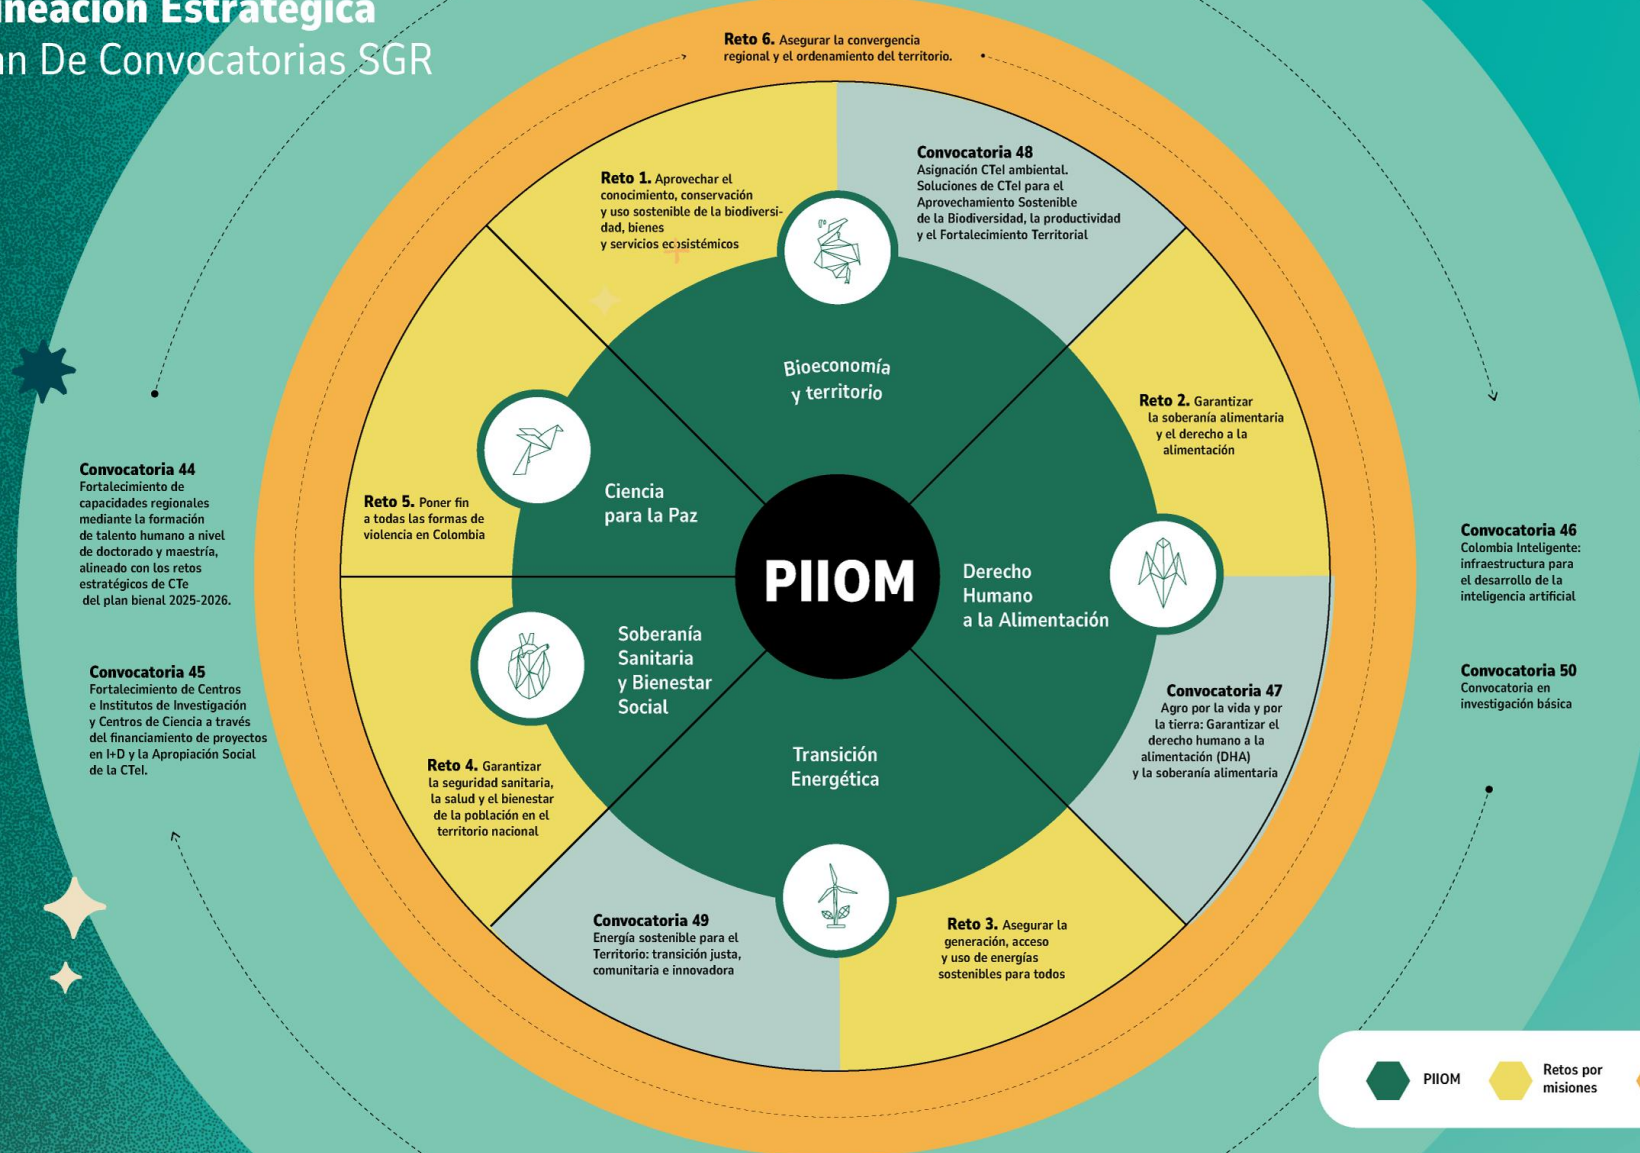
ineación Estratégica
n De Convocatorias SGR

Reto 6. Asegurar la convergencia regional y el ordenamiento del territorio.

Reto 1. Aprovechar el conocimiento, conservación y uso sostenible de la biodiversidad, bienes y servicios ecosistémicos

Convocatoria 48
Asignación CTeI ambiental. Soluciones de CTeI para el Aprovechamiento Sostenible de la Biodiversidad, la productividad y el Fortalecimiento Territorial

Bioeconomía y territorio

Reto 2. Garantizar la soberanía alimentaria y el derecho a la alimentación

Convocatoria 44
Fortalecimiento de capacidades regionales mediante la formación de talento humano a nivel de doctorado y maestría, alineado con los retos estratégicos de CTe del plan bienal 2025-2026.

Reto 5. Poner fin a todas las formas de violencia en Colombia

Ciencia para la Paz

PIIOM

Derecho Humano a la Alimentación

Convocatoria 46
Colombia Inteligente: infraestructura para el desarrollo de la inteligencia artificial

Convocatoria 45
Fortalecimiento de Centros e Institutos de Investigación y Centros de Ciencia a través del financiamiento de proyectos en I+D y la Apropiación Social de la CTeI.

Soberanía Sanitaria y Bienestar Social

Convocatoria 47
Agro por la vida y por la tierra: Garantizar el derecho humano a la alimentación (DHA) y la soberanía alimentaria

Convocatoria 50
Convocatoria en investigación básica

Reto 4. Garantizar la seguridad sanitaria, la salud y el bienestar de la población en el territorio nacional

Transición Energética

Convocatoria 49
Energía sostenible para el Territorio: transición justa, comunitaria e innovadora

Reto 3. Asegurar la generación, acceso y uso de energías sostenibles para todos

PIIOM
Retos por misiones